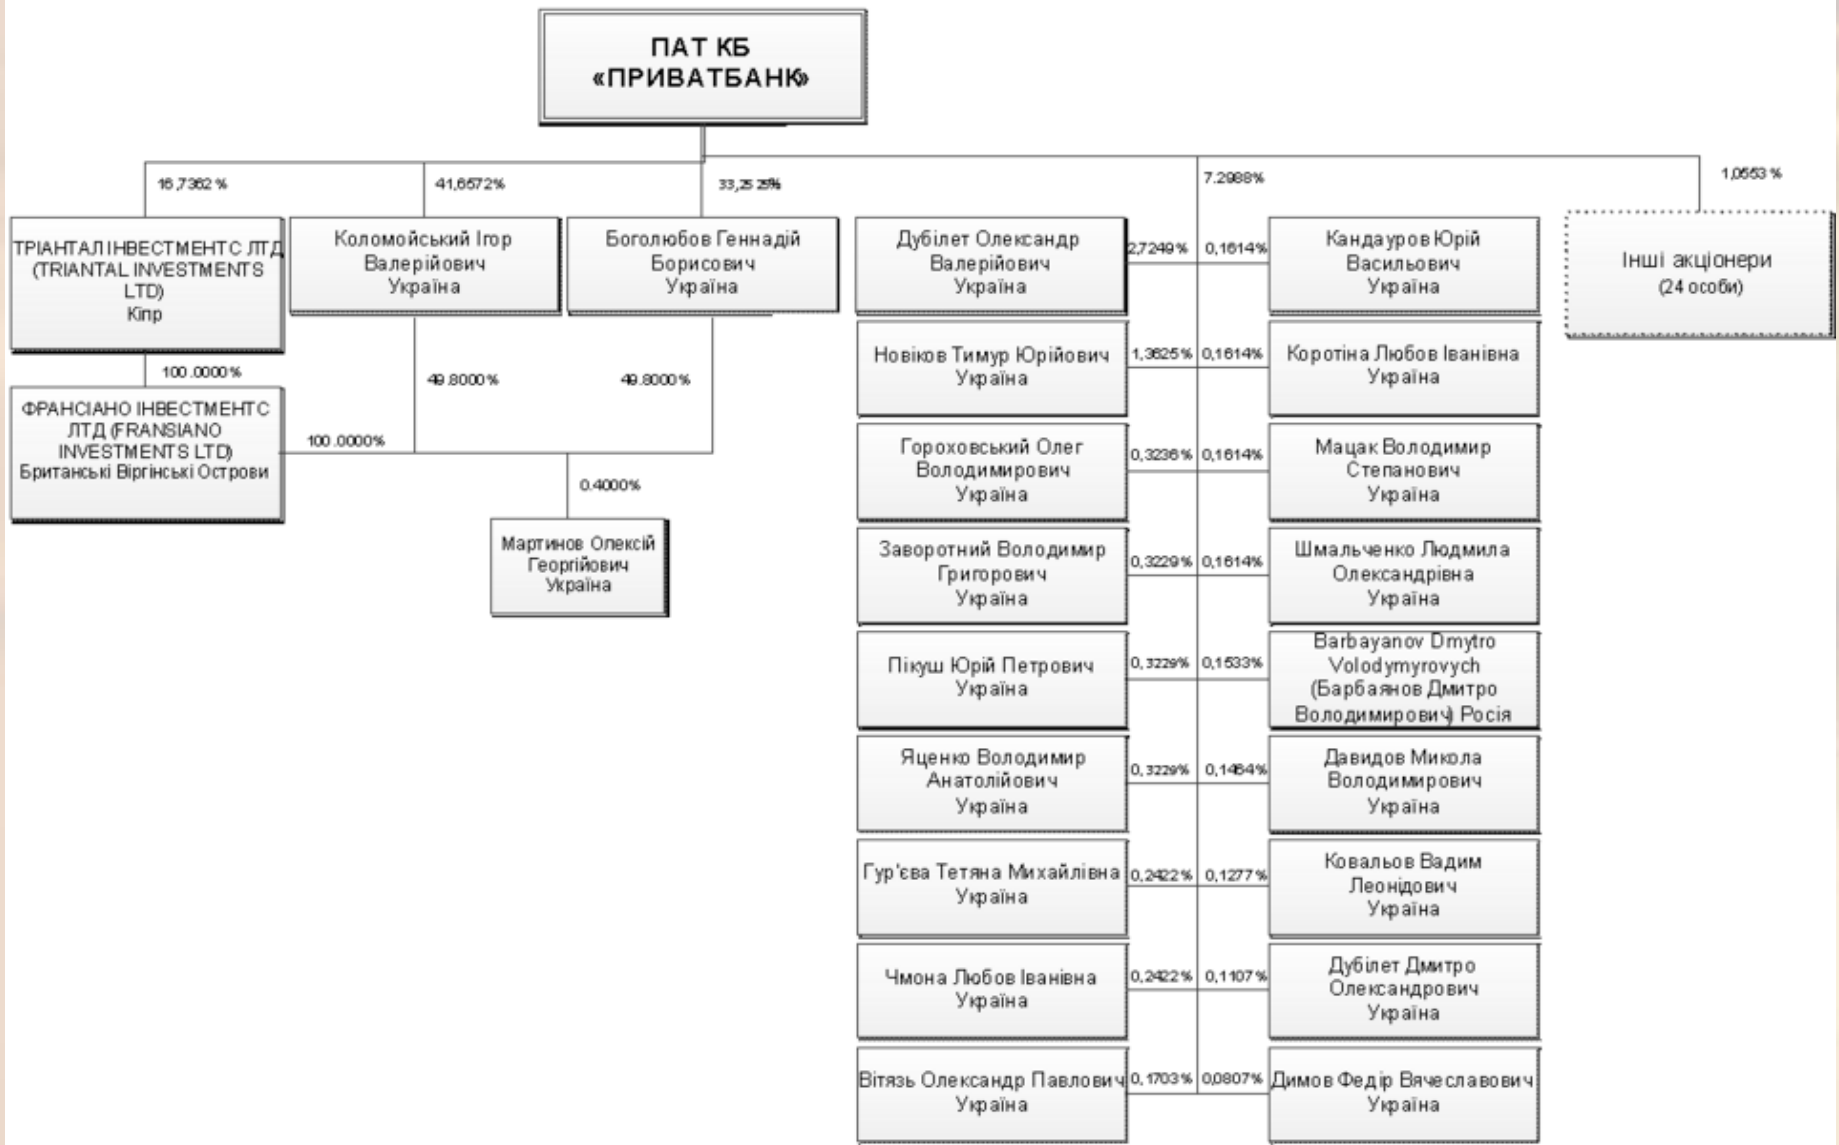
ПАТ КБ «ПРИВАТБАНК»

16,7362 %

41,6572%

33,2529%

7.2988%

1,0553 %

ТРІАНТАЛ ІНВЕСТМЕНТС ЛТД (TRIANTAL INVESTMENTS LTD) Кіпр

Коломойський Ігор Валерійович Україна

Боголюбов Геннадій Борисович Україна

Дубілет Олександр Валерійович Україна

2,7249%

0,1614%

Кандауров Юрій Васильович Україна

Інші акціонери (24 особи)

100.0000%

49.8000%

49.8000%

Новіков Тимур Юрійович Україна

1,3625%

0,1614%

Коротіна Любов Іванівна Україна

ФРАНСІАНО ІНВЕСТМЕНТС ЛТД (FRANSIANO INVESTMENTS LTD) Британські Віргінські Острови

100.0000%

Гороховський Олег Володимирович Україна

0,3236%

0,1614%

Мацак Володимир Степанович Україна

0.4000%

Мартинов Олексій Георгійович Україна

Заворотний Володимир Григорович Україна

0,3229%

0,1614%

Шмальченко Людмила Олександрівна Україна

Пікуш Юрій Петрович Україна

0,3229%

0,1533%

Barbayanov Dmytro Volodymyrovych (Барбаянов Дмитро Володимирович) Росія

Яценко Володимир Анатолійович Україна

0,3229%

0,1484%

Давидов Микола Володимирович Україна

Гур'єва Тетяна Михайлівна Україна

0,2422%

0,1277%

Ковальов Вадим Леонідович Україна

Чмона Любов Іванівна Україна

0,2422%

0,1107%

Дубілет Дмитро Олександрович Україна

Вітязь Олександр Павлович Україна

0,1703%

0,0807%

Димов Федір Вячеславович Україна